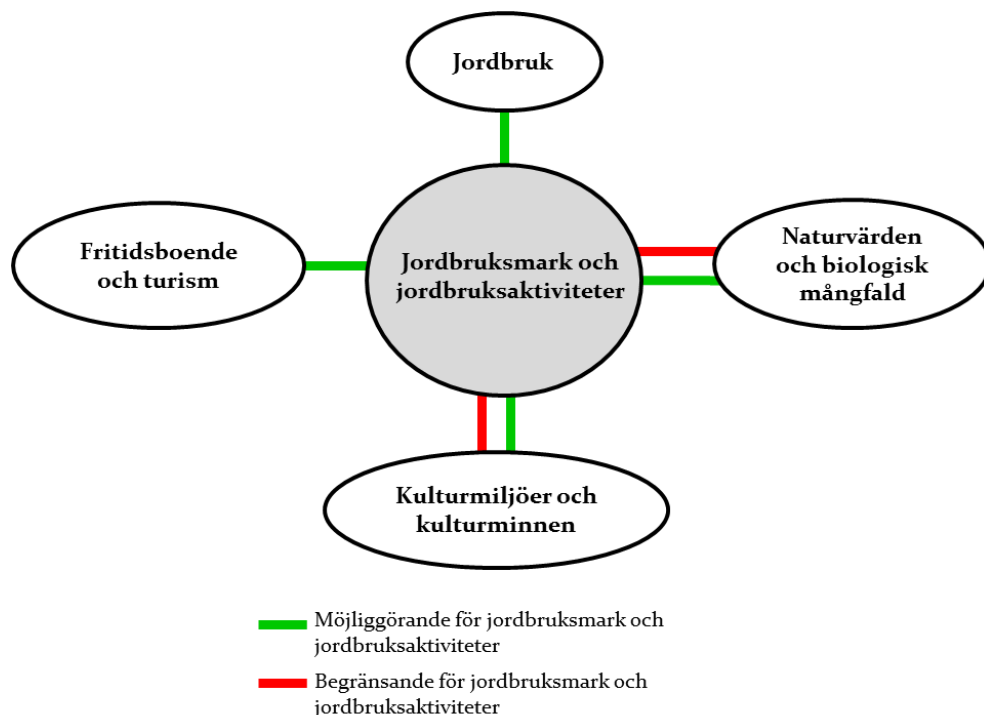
Jordbruk

Fritidsboende och turism

Jordbruksmark och jordbruksaktiviteter

Naturvärden och biologisk mångfald

Kulturmiljöer och kulturminnen

Möjliggörande för jordbruksmark och jordbruksaktiviteter

Begränsande för jordbruksmark och jordbruksaktiviteter